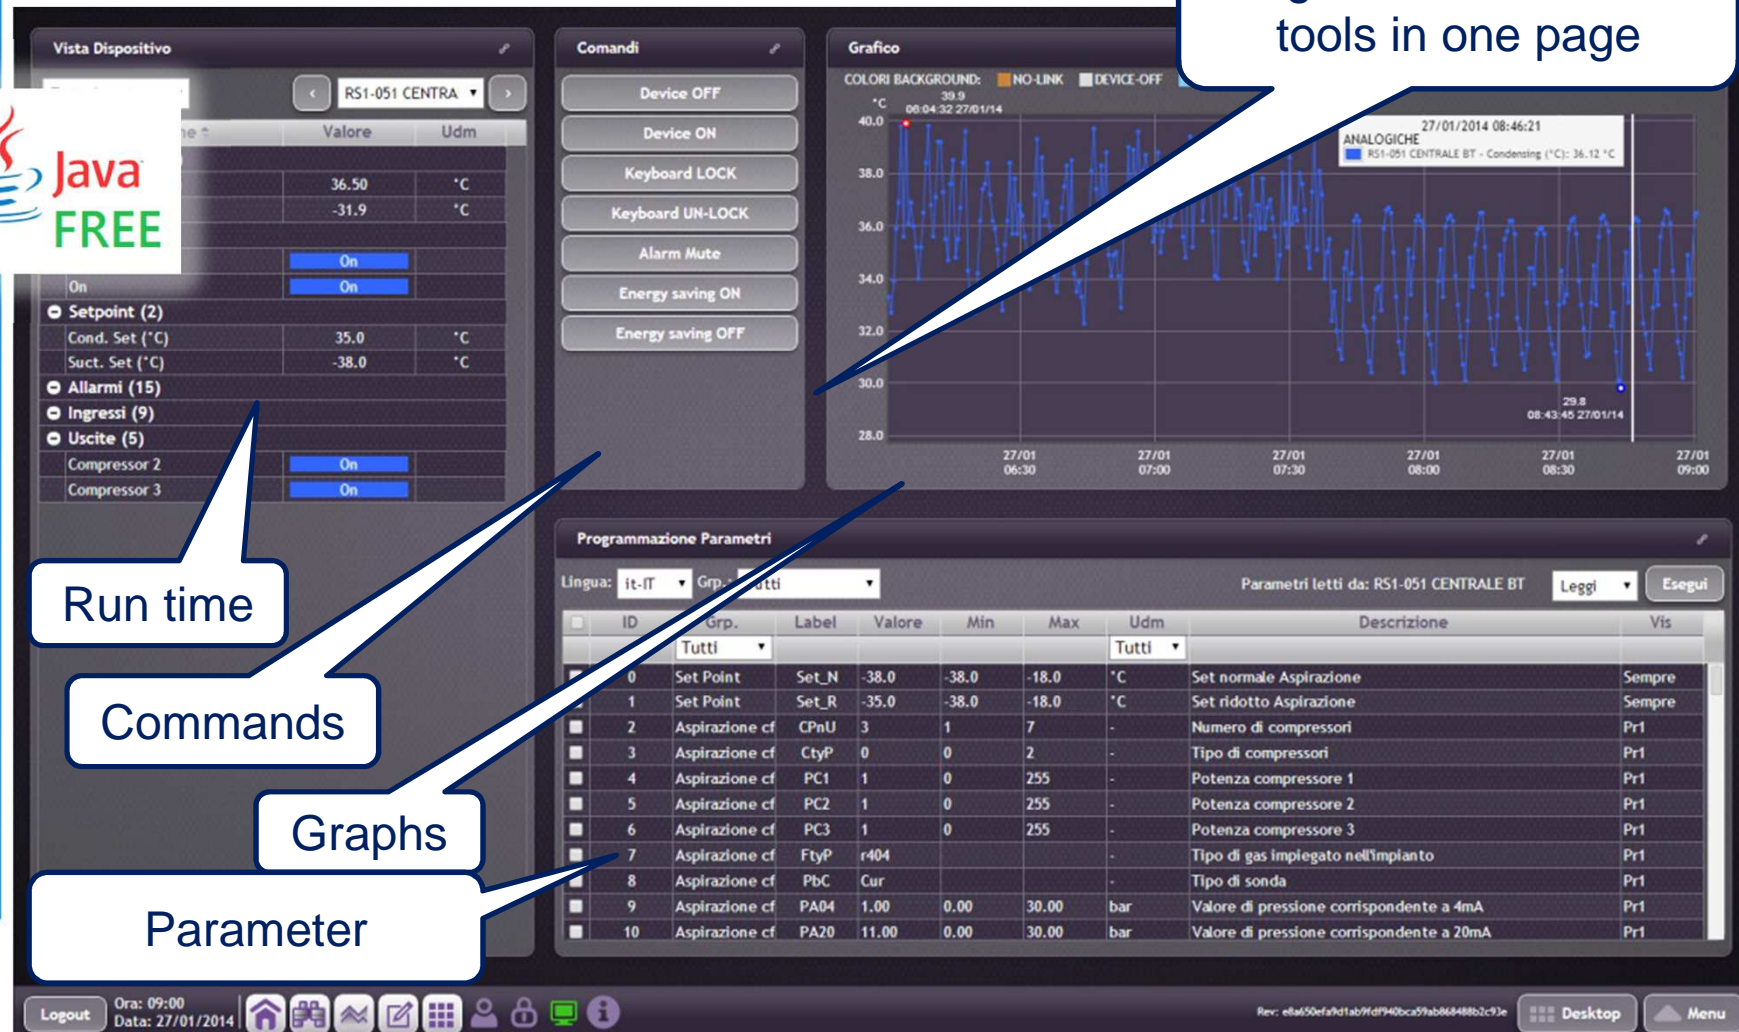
tools in one page

Vista Dispositivo

RS1-051 CENTRA

Java FREE

Valore | Udm

36.50 °C
-31.9 °C

On
On On

Setpoint (2)
Cond. Set (°C) 35.0 °C
Suct. Set (°C) -38.0 °C
Allarmi (15)
Ingressi (9)
Uscite (5)
Compressor 2 On
Compressor 3 On

Comandi

Device OFF
Device ON
Keyboard LOCK
Keyboard UN-LOCK
Alarm Mute
Energy saving ON
Energy saving OFF

Grafico

COLORI BACKGROUND: NO-LINK DEVICE-OFF

°C
39.9
08:04:32 27/01/14
40.0
38.0
36.0
34.0
32.0
30.0
28.0

27/01/2014 08:46:21
ANALOGICHE
RS1-051 CENTRALE BT - Condensing (°C): 36.12 °C

29.8
08:43:45 27/01/14

27/01 06:30
27/01 07:00
27/01 07:30
27/01 08:00
27/01 08:30
27/01 09:00

Run time

Commands

Graphs

Parameter

Programmazione Parametri

Lingua: it-IT Grp. Tutti

Parametri letti da: RS1-051 CENTRALE BT Leggi Esegui

| ID | Grp. | Label | Valore | Min | Max | Udm | Descrizione | Vis |
|---|---|---|---|---|---|---|---|---|
| | Tutti | | | | | Tutti | | |
| 0 | Set Point | Set_N | -38.0 | -38.0 | -18.0 | °C | Set normale Aspirazione | Sempre |
| 1 | Set Point | Set_R | -35.0 | -38.0 | -18.0 | °C | Set ridotto Aspirazione | Sempre |
| 2 | Aspirazione cf | CPnU | 3 | 1 | 7 | - | Numero di compressori | Pr1 |
| 3 | Aspirazione cf | CtyP | 0 | 0 | 2 | - | Tipo di compressori | Pr1 |
| 4 | Aspirazione cf | PC1 | 1 | 0 | 255 | - | Potenza compressore 1 | Pr1 |
| 5 | Aspirazione cf | PC2 | 1 | 0 | 255 | - | Potenza compressore 2 | Pr1 |
| 6 | Aspirazione cf | PC3 | 1 | 0 | 255 | - | Potenza compressore 3 | Pr1 |
| 7 | Aspirazione cf | FtyP | r404 | | | - | Tipo di gas impiegato nell'impianto | Pr1 |
| 8 | Aspirazione cf | PbC | Cur | | | - | Tipo di sonda | Pr1 |
| 9 | Aspirazione cf | PA04 | 1.00 | 0.00 | 30.00 | bar | Valore di pressione corrispondente a 4mA | Pr1 |
| 10 | Aspirazione cf | PA20 | 11.00 | 0.00 | 30.00 | bar | Valore di pressione corrispondente a 20mA | Pr1 |

Logout Ora: 09:00 Data: 27/01/2014

Rev: e8a650efa9d1ab9fdf940bca59ab868488b2c93e

Desktop Menu